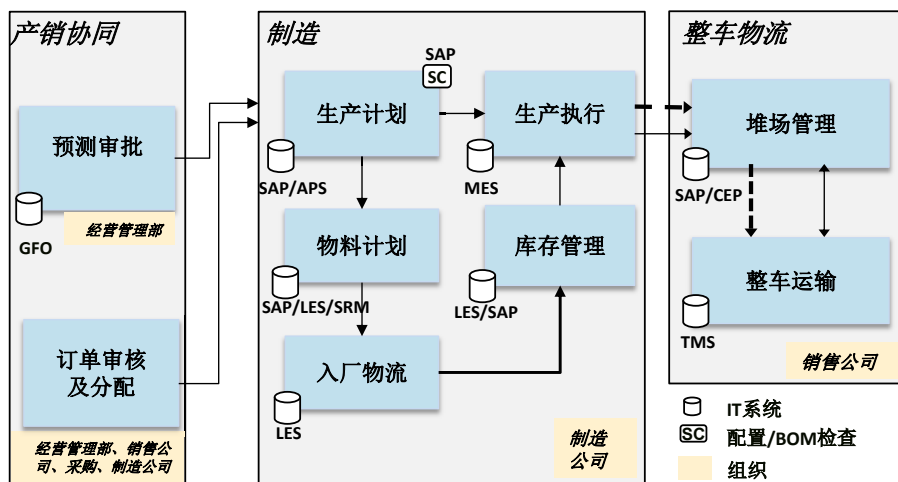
产销协同

预测审批

GFO

经营管理部

订单审核及分配

经营管理部、销售公司、采购、制造公司

制造

SAP
SC

生产计划

SAP/APS

生产执行

MES

物料计划

SAP/LES/SRM

库存管理

LES/SAP

入厂物流

LES

制造公司

整车物流

堆场管理

SAP/CEP

整车运输

TMS

销售公司

IT系统
SC 配置/BOM检查
组织